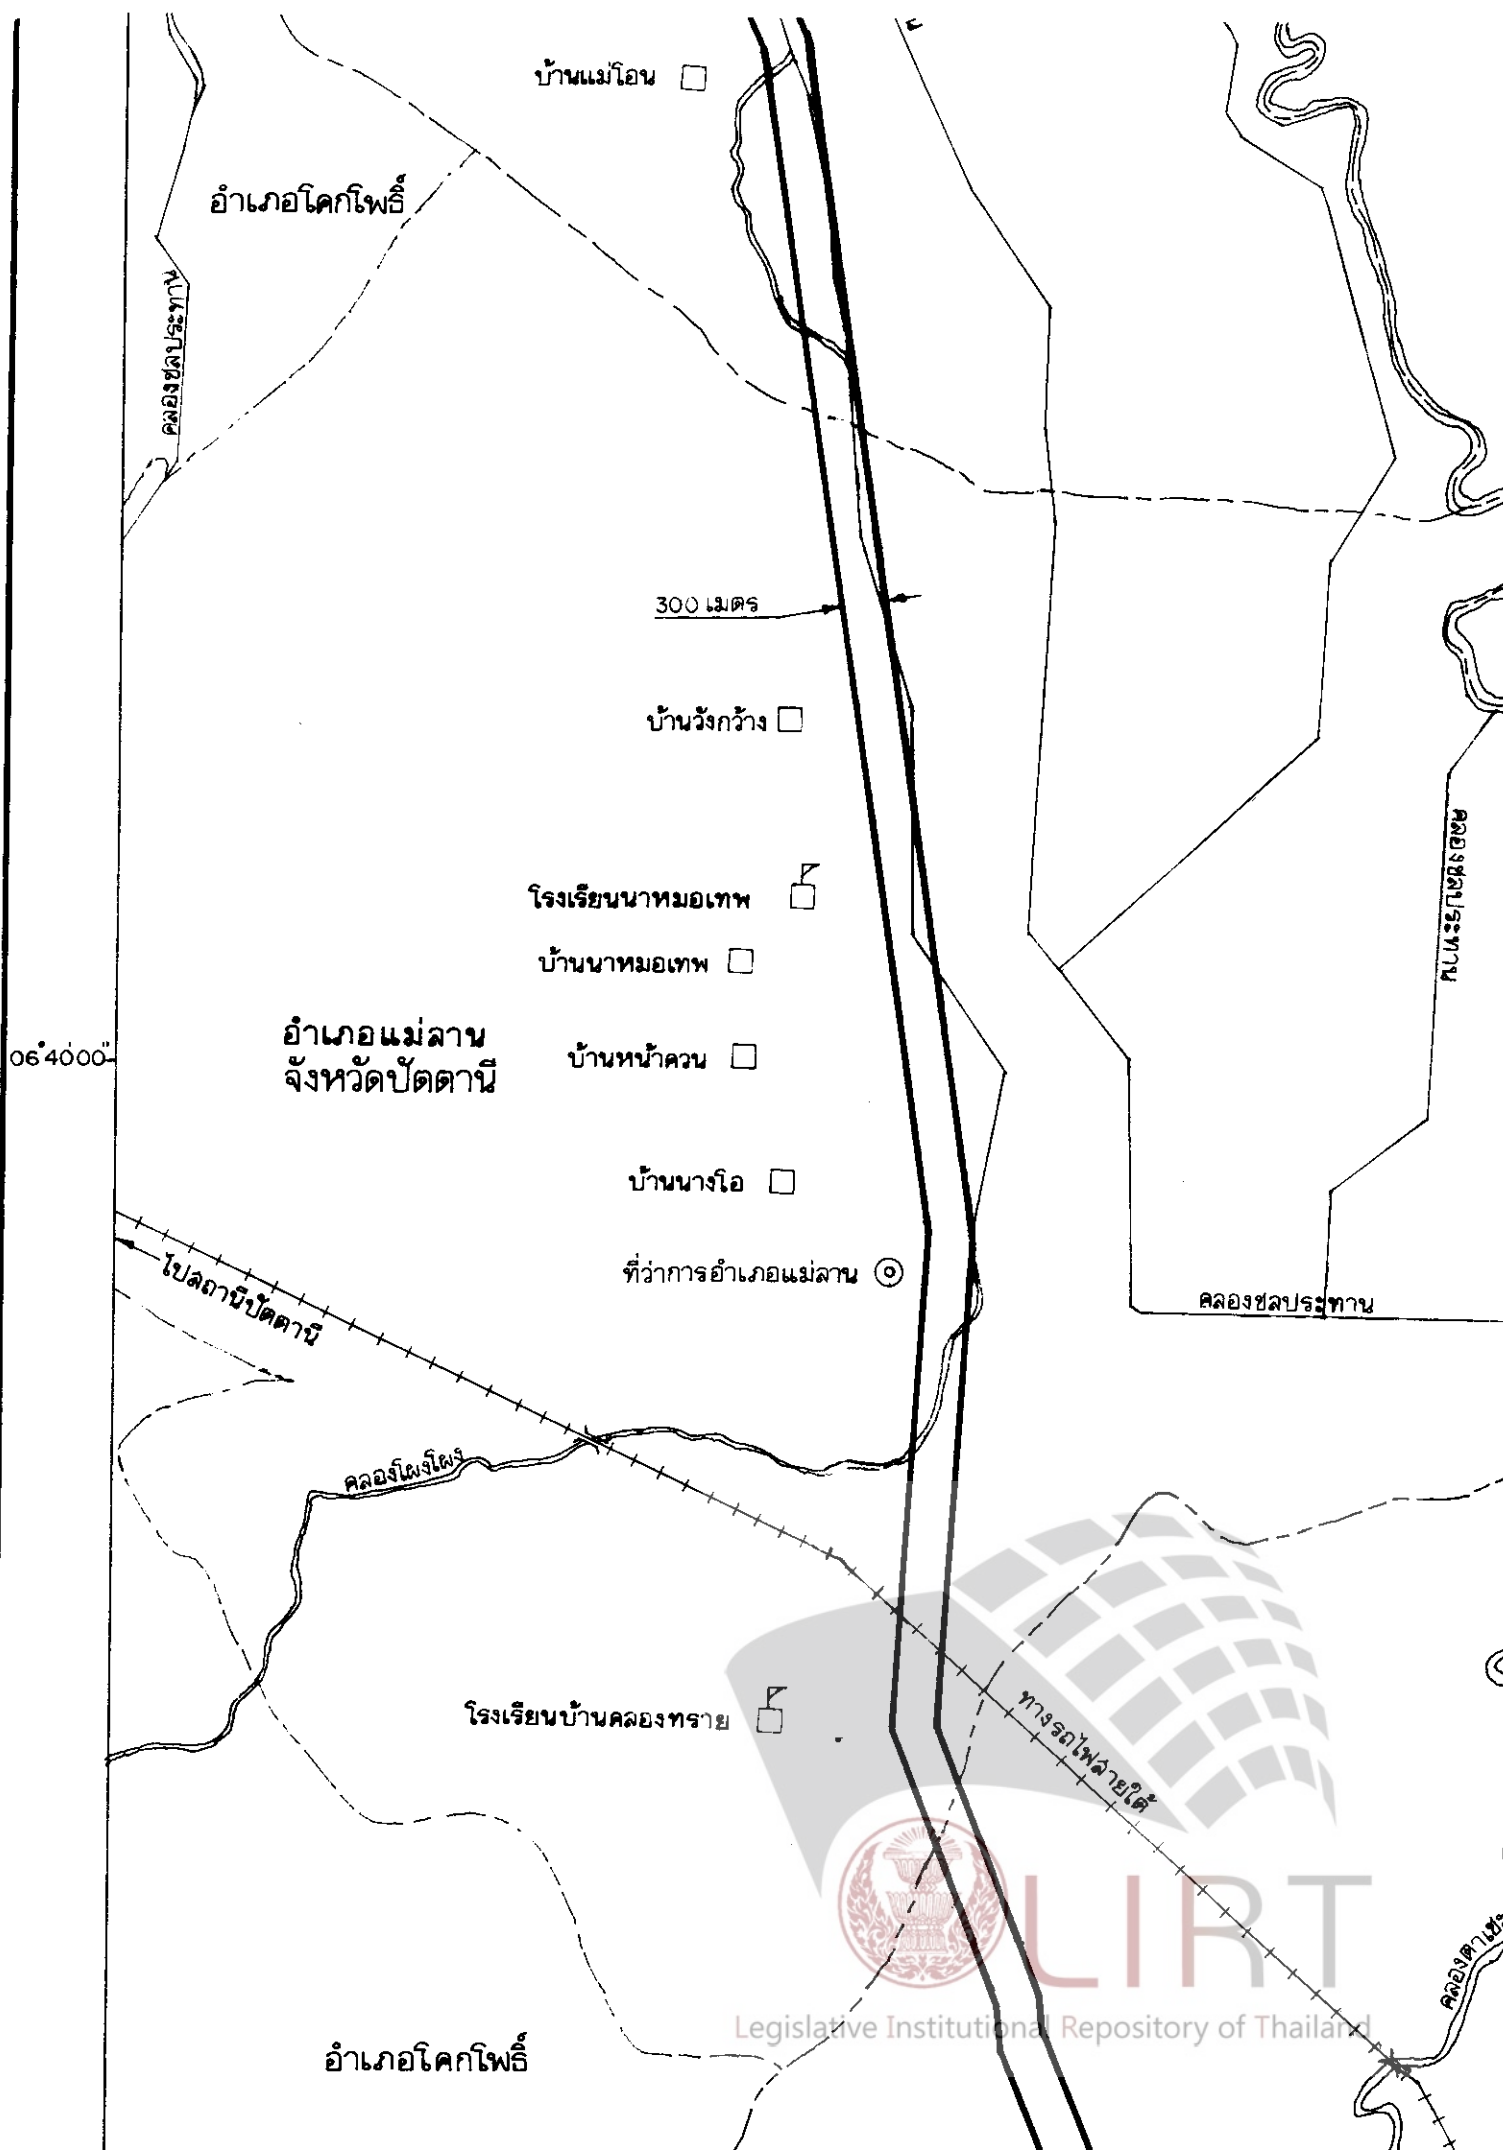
บ้านแม่โอน

อำเภอโคกโพธิ์

คลองชลประทาน

300 เมตร

บ้านวังกว้าง

คลองชลประทาน

โรงเรียนนาหมอเทพ

บ้านนาหมอเทพ

อำเภอแม่ลาน
จังหวัดปัตตานี

06°40'00"

บ้านหน้าควน

บ้านนางโอ

ที่ว่าการอำเภอแม่ลาน

ไปสถานีปัตตานี

คลองชลประทาน

คลองโผงโผง

โรงเรียนบ้านคลองทราย

ทางรถไฟสายใต้

คลองตาเซ

อำเภอโคกโพธิ์

LIRT
Legislative Institutional Repository of Thailand